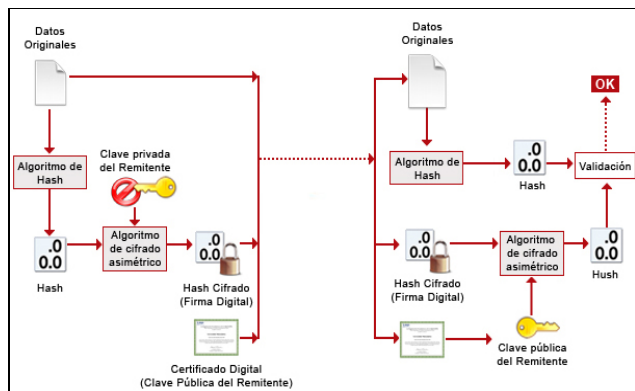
Datos Originales

Algoritmo de Hash

Clave privada del Remitente

.0
0.0

Hash

Algoritmo de cifrado asimétrico

.0
0.0

Hash Cifrado (Firma Digital)

Certificado Digital (Clave Pública del Remitente)

Datos Originales

Algoritmo de Hash

.0
0.0

Hash

Validación

OK

.0
0.0

Hash Cifrado (Firma Digital)

Algoritmo de cifrado asimétrico

.0
0.0

Hush

Clave pública del Remitente